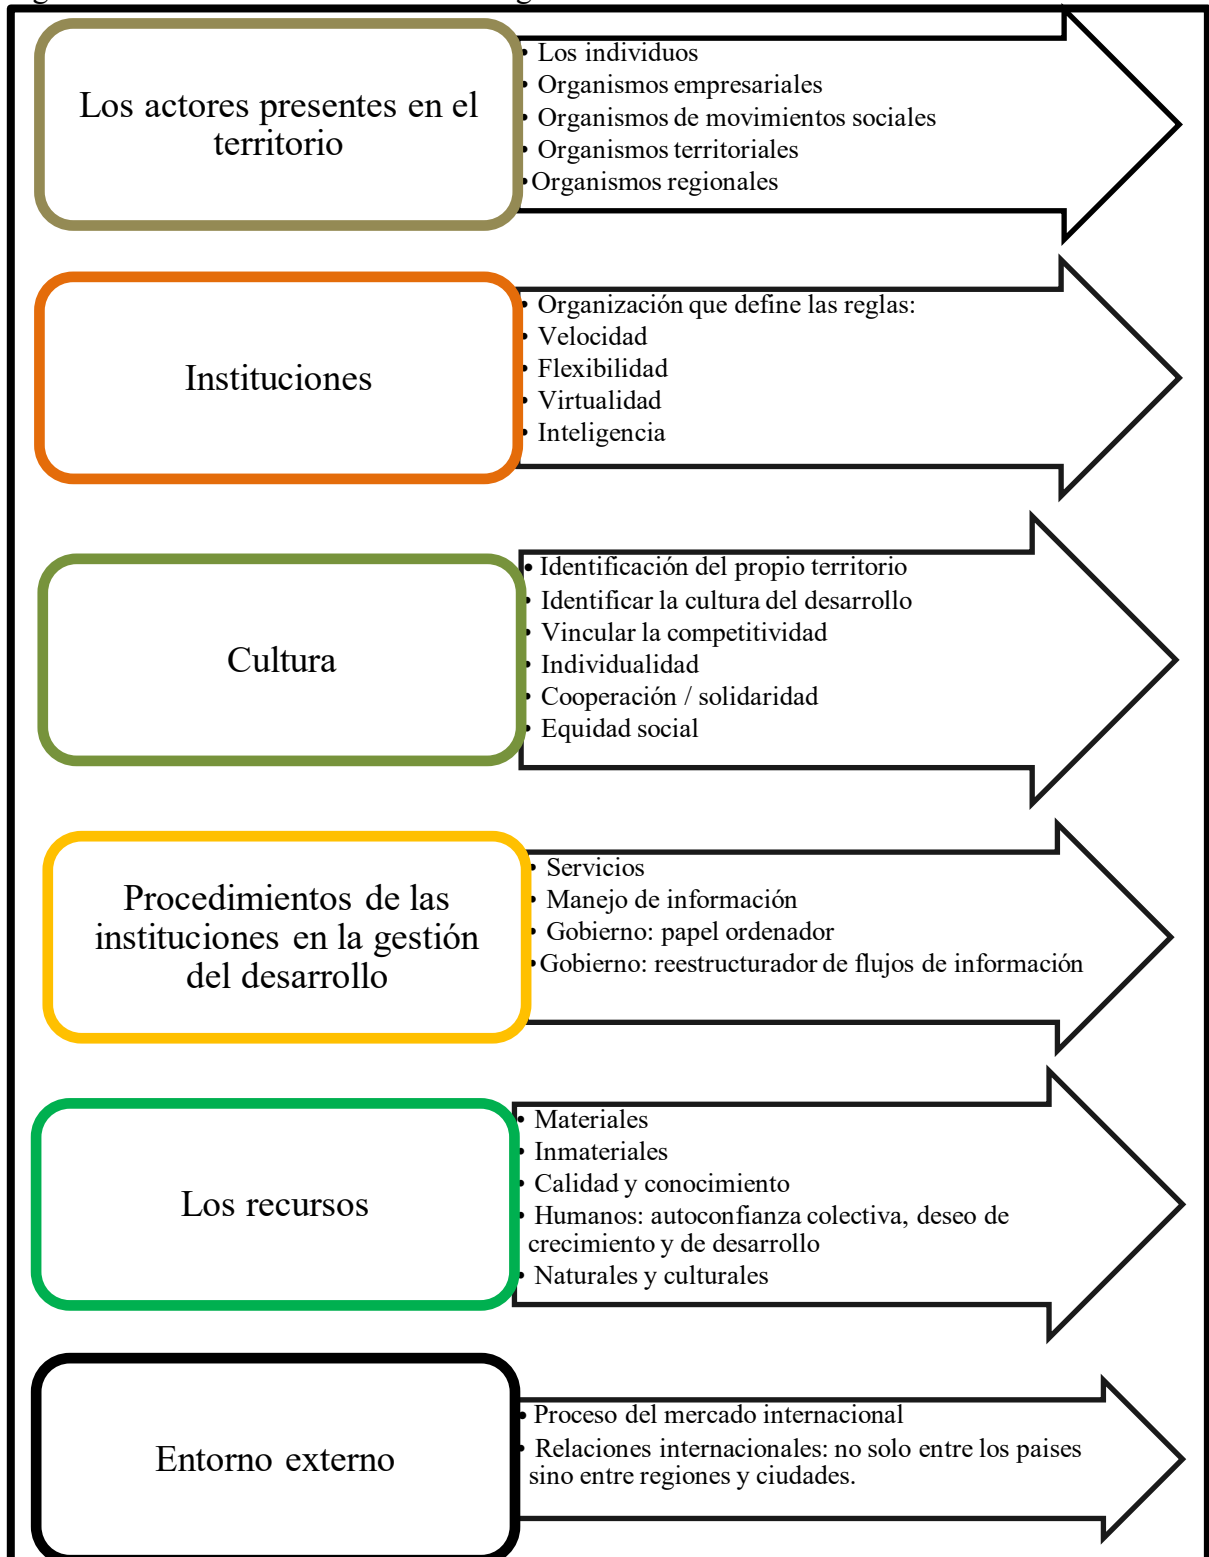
Los actores presentes en el territorio

• Los individuos
• Organismos empresariales
• Organismos de movimientos sociales
• Organismos territoriales
• Organismos regionales

Instituciones

• Organización que define las reglas:
• Velocidad
• Flexibilidad
• Virtualidad
• Inteligencia

Cultura

• Identificación del propio territorio
• Identificar la cultura del desarrollo
• Vincular la competitividad
• Individualidad
• Cooperación / solidaridad
• Equidad social

Procedimientos de las instituciones en la gestión del desarrollo

• Servicios
• Manejo de información
• Gobierno: papel ordenador
• Gobierno: reestructurador de flujos de información

Los recursos

• Materiales
• Inmateriales
• Calidad y conocimiento
• Humanos: autoconfianza colectiva, deseo de crecimiento y de desarrollo
• Naturales y culturales

Entorno externo

• Proceso del mercado internacional
• Relaciones internacionales: no solo entre los paises sino entre regiones y ciudades.